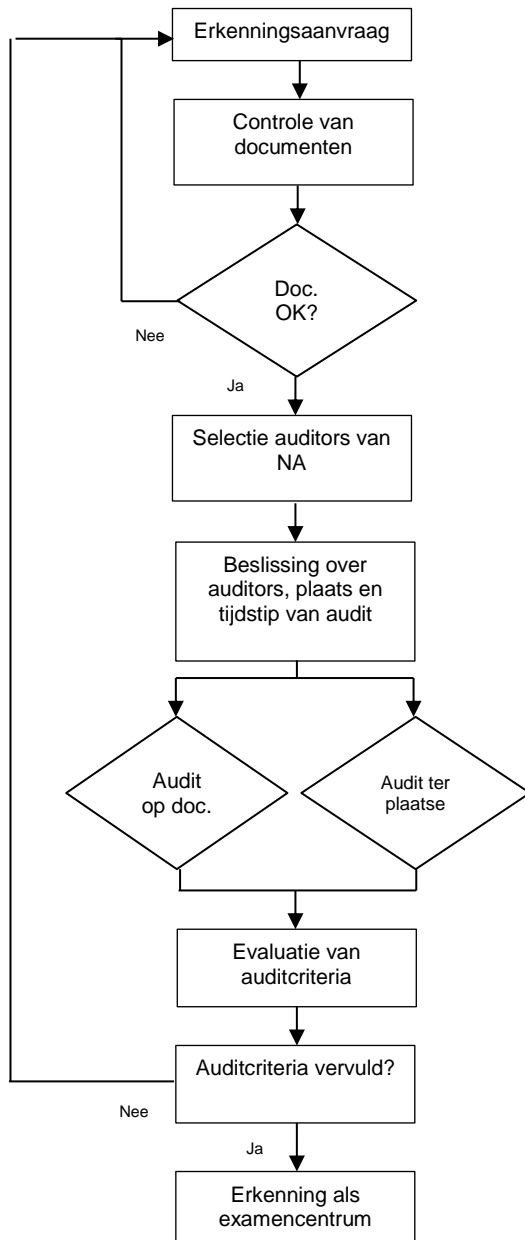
Erkenningsaanvraag

Controle van documenten

Doc. OK?

Nee

Ja

Selectie auditors van NA

Beslissing over auditors, plaats en tijdstip van audit

Audit op doc.

Audit ter plaatse

Evaluatie van auditcriteria

Auditcriteria vervuld?

Nee

Ja

Erkenning als examencentrum